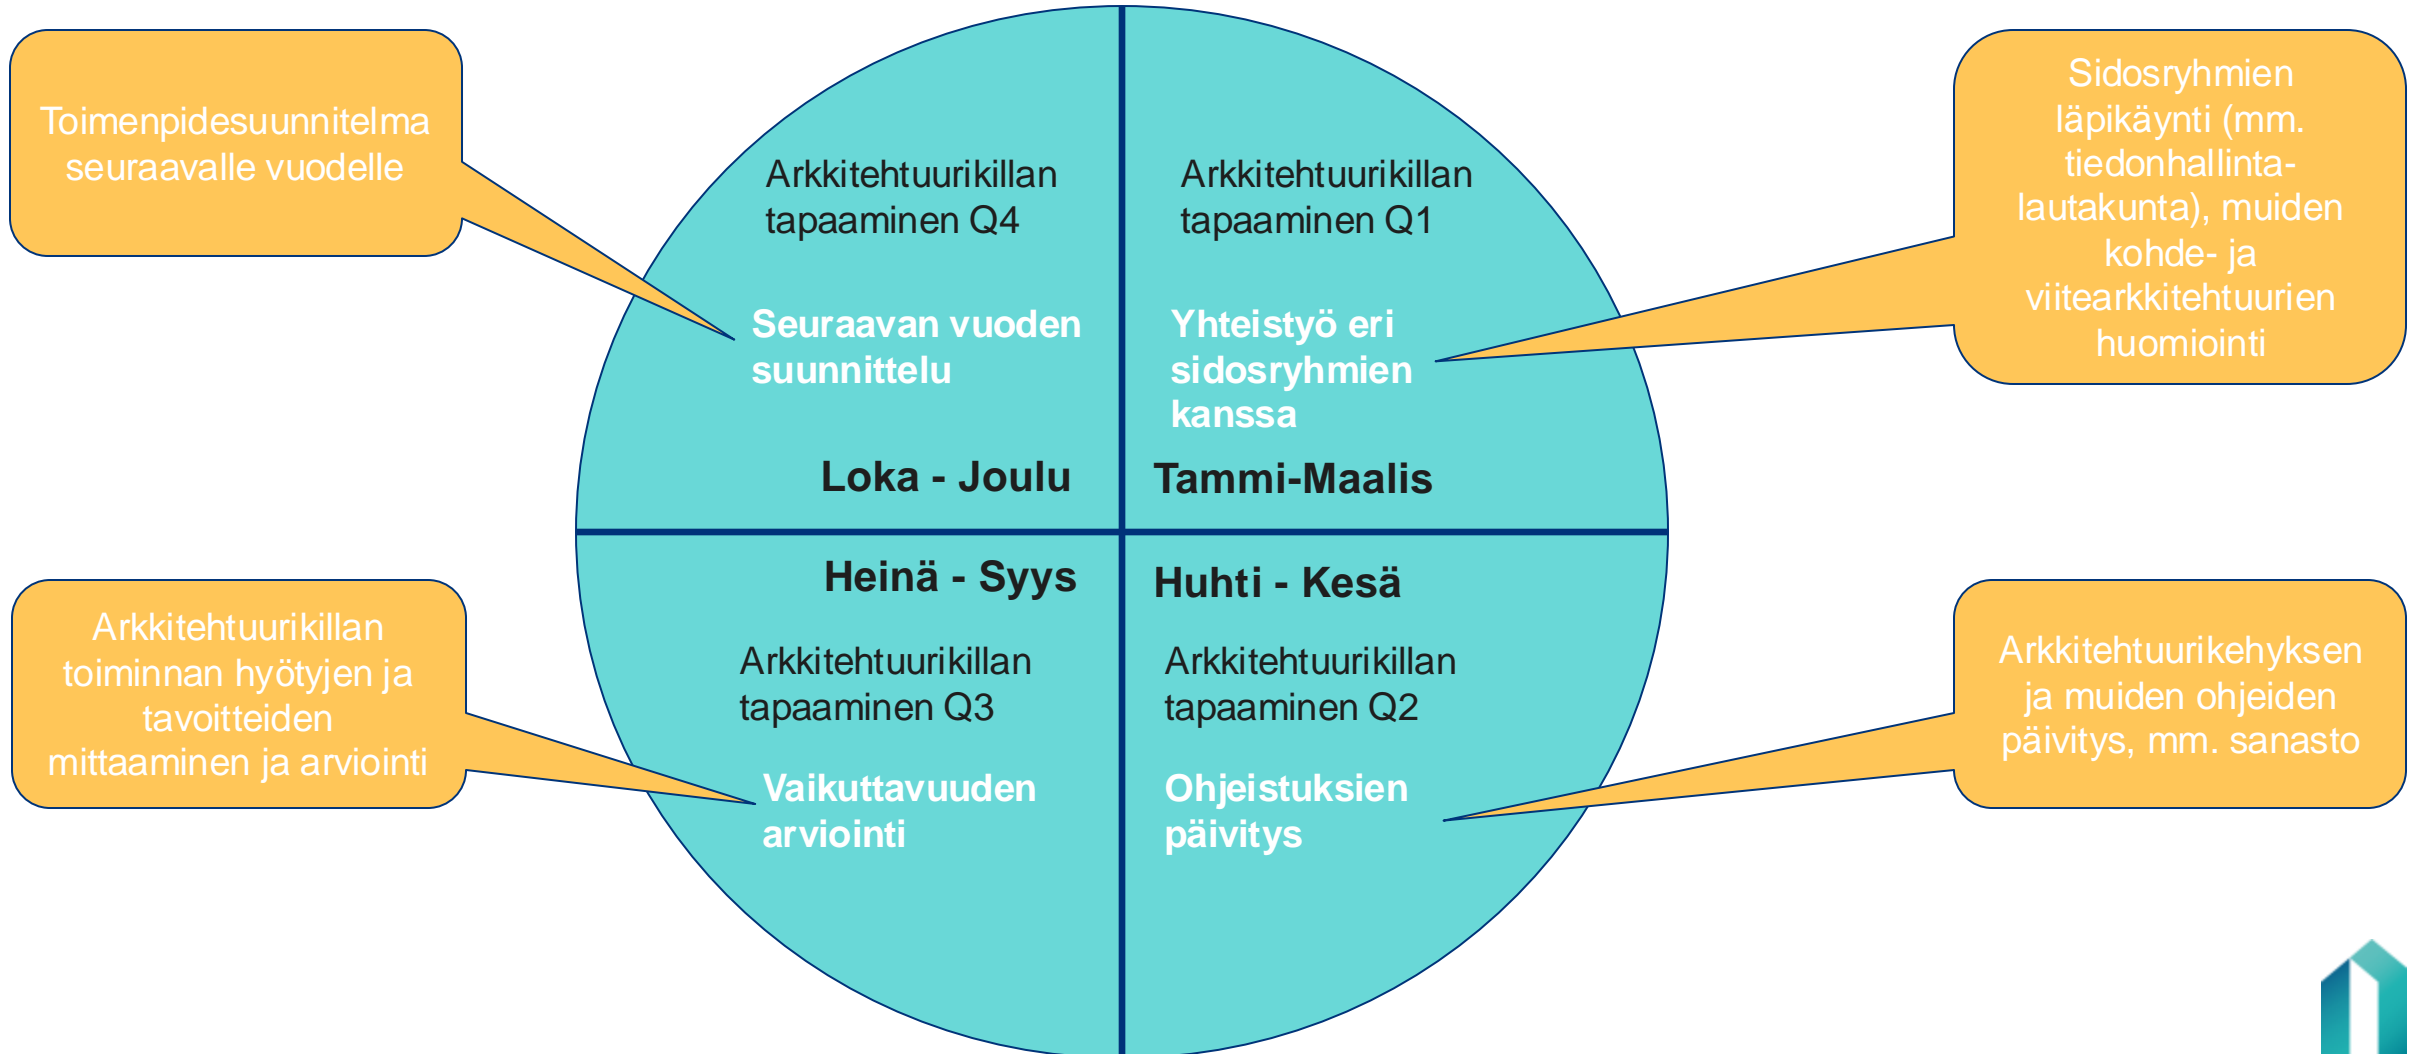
Toimenpidesuunnitelma seuraavalle vuodelle

Arkkitehtuurikillan tapaaminen Q4

Seuraavan vuoden suunnittelu

Loka - Joulu

Arkkitehtuurikillan tapaaminen Q1

Yhteistyö eri sidosryhmien kanssa

Tammi-Maalis

Sidosryhmien läpikäynti (mm. tiedonhallinta-lautakunta), muiden kohde- ja viitearkkitehtuurien huomiointi

Arkkitehtuurikillan toiminnan hyötyjen ja tavoitteiden mittaaminen ja arviointi

Heinä - Syys

Arkkitehtuurikillan tapaaminen Q3

Vaikuttavuuden arviointi

Huhti - Kesä

Arkkitehtuurikillan tapaaminen Q2

Ohjeistuksien päivitys

Arkkitehtuurikehyksen ja muiden ohjeiden päivitys, mm. sanasto